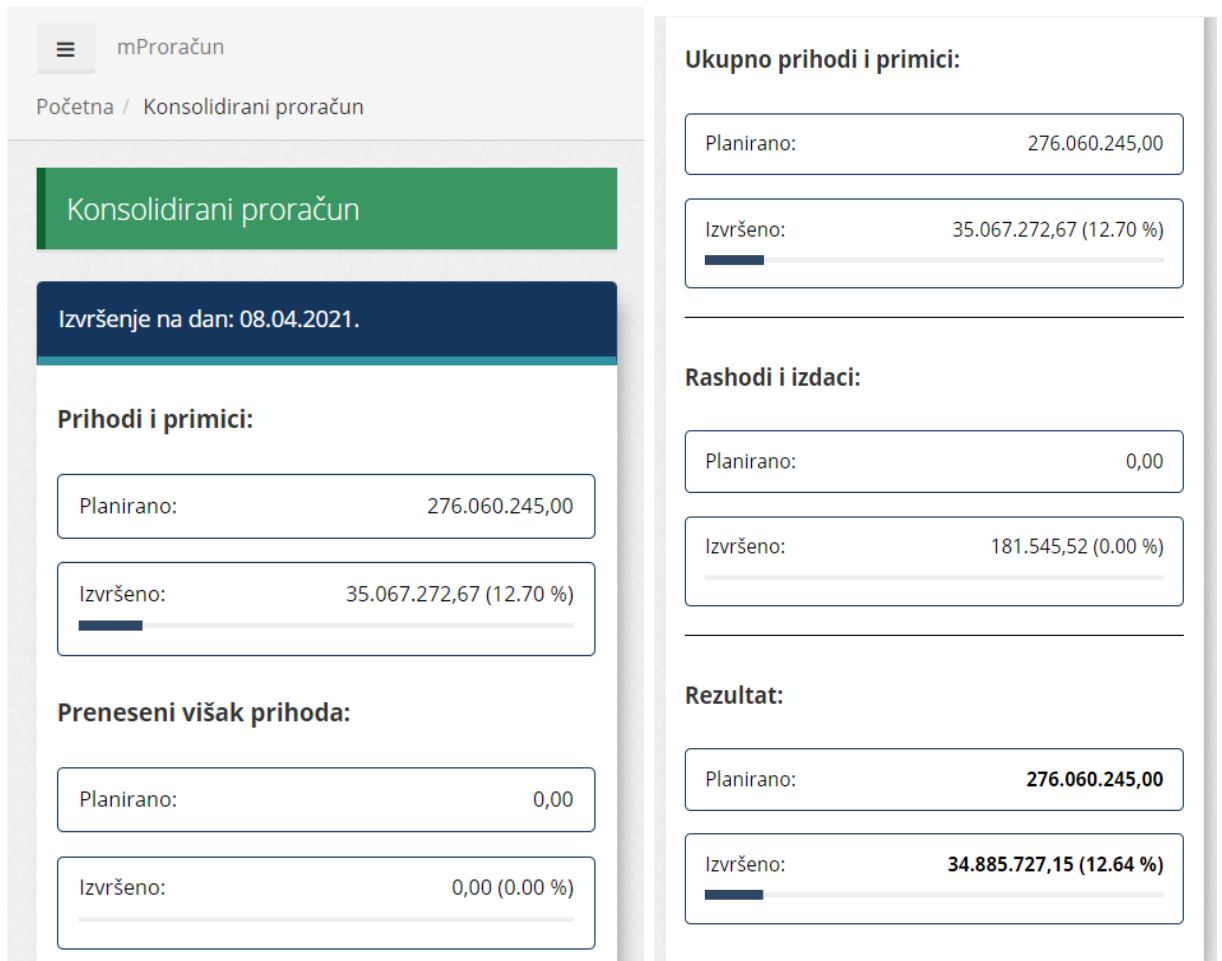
mProračun

Početna / Konsolidirani proračun

Konsolidirani proračun

Izvršenje na dan: 08.04.2021.

Prihodi i primici:

Planirano: 276.060.245,00

Izvršeno: 35.067.272,67 (12.70 %)

Preneseni višak prihoda:

Planirano: 0,00

Izvršeno: 0,00 (0.00 %)

Ukupno prihodi i primici:

Planirano: 276.060.245,00

Izvršeno: 35.067.272,67 (12.70 %)

Rashodi i izdaci:

Planirano: 0,00

Izvršeno: 181.545,52 (0.00 %)

Rezultat:

Planirano: 276.060.245,00

Izvršeno: 34.885.727,15 (12.64 %)